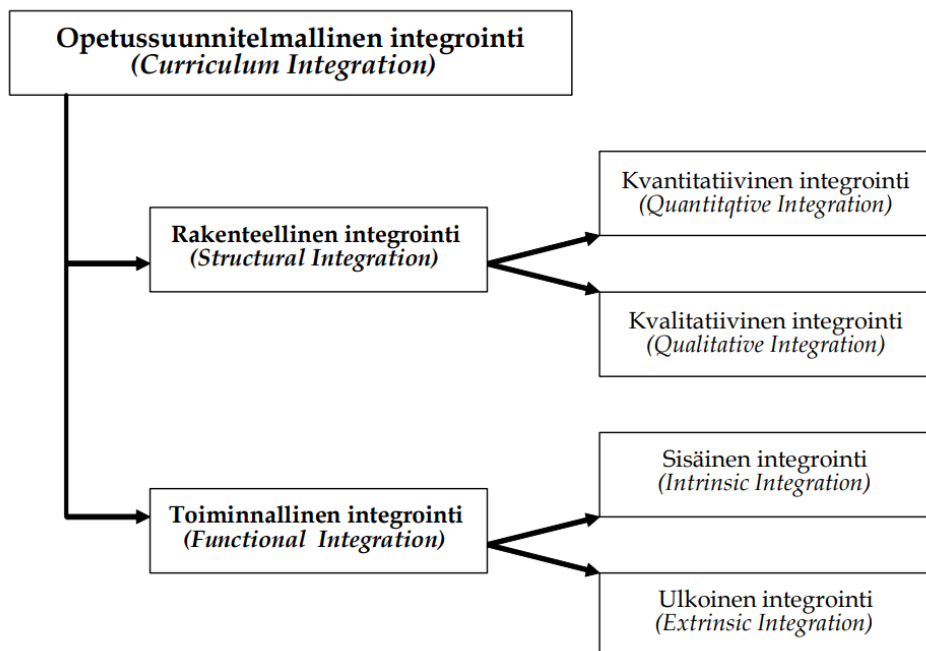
Opetussuunnitelmallinen integrointi
(Curriculum Integration)

Rakenteellinen integrointi
(Structural Integration)

Kvantitatiivinen integrointi
(Quantitqtive Integration)

Kvalitatiivinen integrointi
(Qualitative Integration)

Toiminnallinen integrointi
(Functional Integration)

Sisäinen integrointi
(Intrinsic Integration)

Ulkoinen integrointi
(Extrinsic Integration)